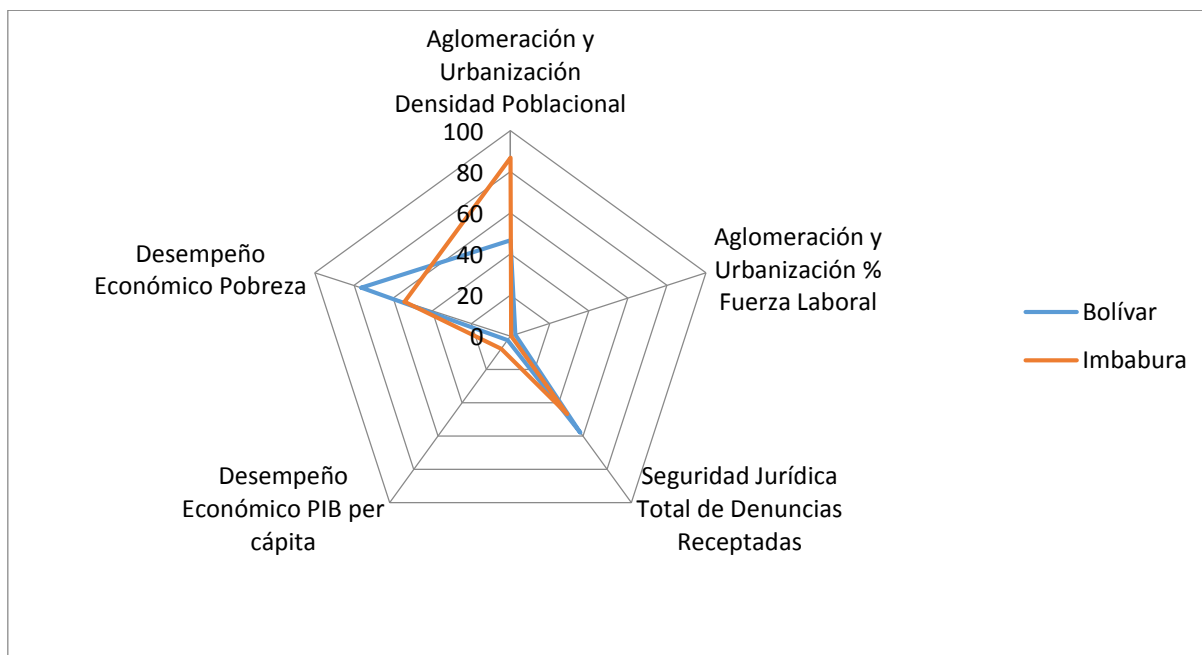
Aglomeración y Urbanización Densidad Poblacional

100
80
60
40
20
0

Aglomeración y Urbanización % Fuerza Laboral

Seguridad Jurídica Total de Denuncias Receptadas

Desempeño Económico PIB per cápita

Desempeño Económico Pobreza

Bolívar
Imbabura